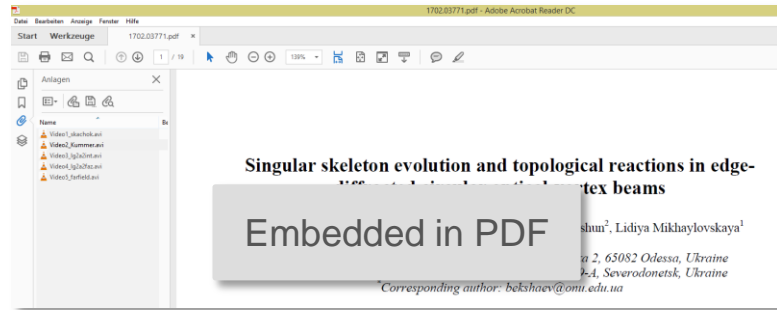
1702.03771.pdf - Adobe Acrobat Reader DC

Datei Bearbeiten Anzeige Fenster Hilfe

Start Werkzeuge 1702.03771.pdf ×

1 / 10 139%

Anlagen

Name Be

Video1_skachok.avi
Video2_Kummer.avi
Video3_lg2a3nt.avi
Video4_lg2a3fac.avi
Video5_farfield.avi

Singular skeleton evolution and topological reactions in edge-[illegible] beams

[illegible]shun$^2$, Lidiya Mikhaylovskaya$^1$

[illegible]a 2, 65082 Odessa, Ukraine
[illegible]9-A, Severodonetsk, Ukraine

*Corresponding author: bekshaev@onu.edu.ua

Embedded in PDF